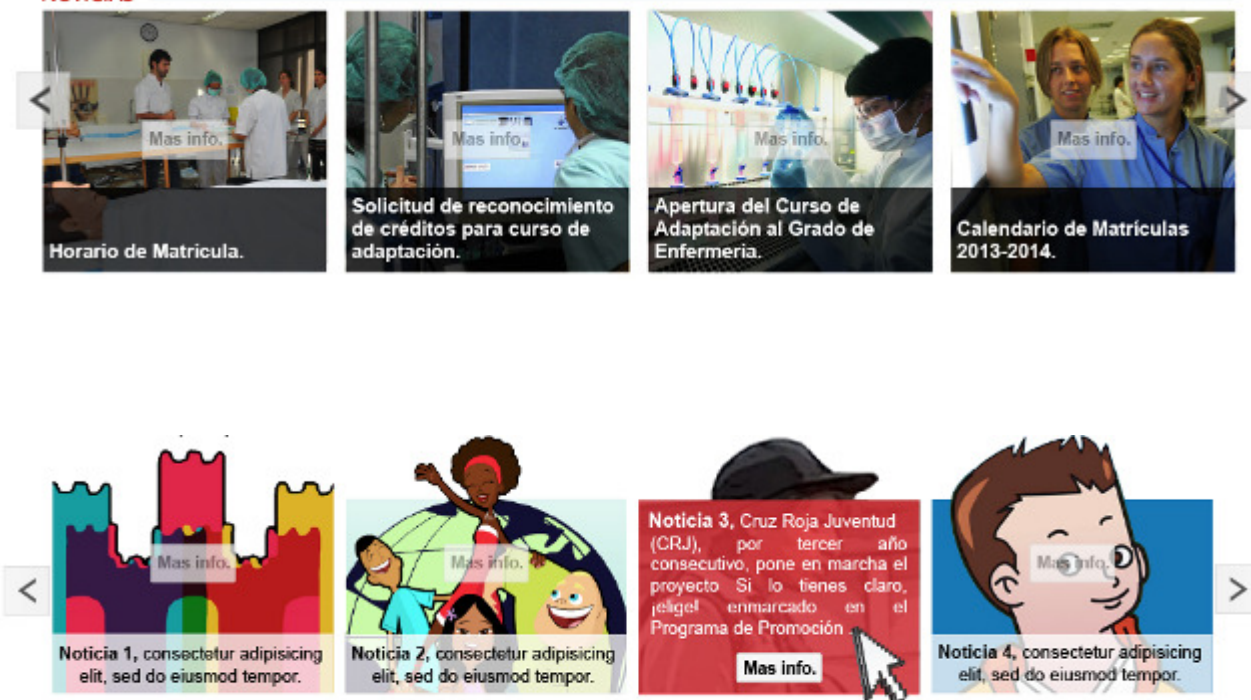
Mas info.
Horario de Matricula.

Mas info.
Solicitud de reconocimiento de créditos para curso de adaptación.

Mas info.
Apertura del Curso de Adaptación al Grado de Enfermería.

Mas info.
Calendario de Matrículas 2013-2014.

Mas info.
Noticia 1, consectetur adipisicing elit, sed do eiusmod tempor.

Mas info.
Noticia 2, consectetur adipisicing elit, sed do eiusmod tempor.

Noticia 3, Cruz Roja Juventud (CRJ), por tercer año consecutivo, pone en marcha el proyecto Si lo tienes claro, ¡elige! enmarcado en el Programa de Promoción ...

Mas info.

Mas info.
Noticia 4, consectetur adipisicing elit, sed do eiusmod tempor.